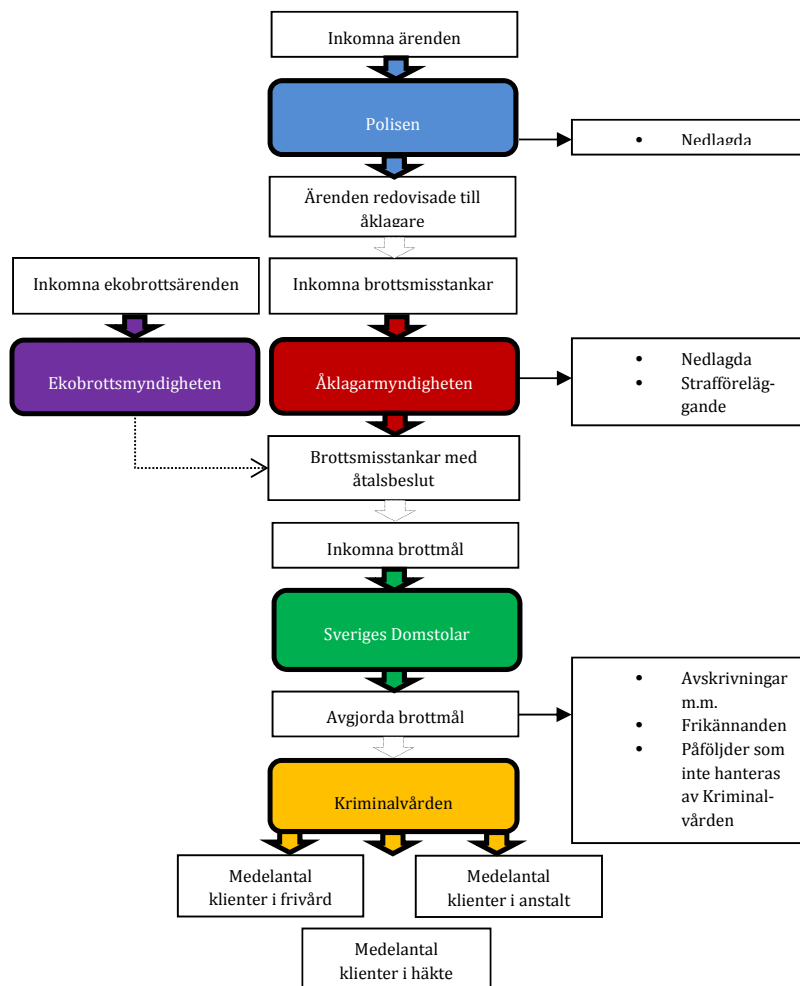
Inkomna ärenden

Polisen

• Nedlagda

Ärenden redovisade till åklagare

Inkomna ekobrottsärenden

Inkomna brottsmisstankar

Ekobrottsmyndigheten

Åklagarmyndigheten

• Nedlagda
• Strafföreläggande

Brottsmisstankar med åtalsbeslut

Inkomna brottmål

Sveriges Domstolar

Avgjorda brottmål

• Avskrivningar m.m.
• Frikännanden
• Påföljder som inte hanteras av Kriminalvården

Kriminalvården

Medelantal klienter i frivård

Medelantal klienter i anstalt

Medelantal klienter i häkte